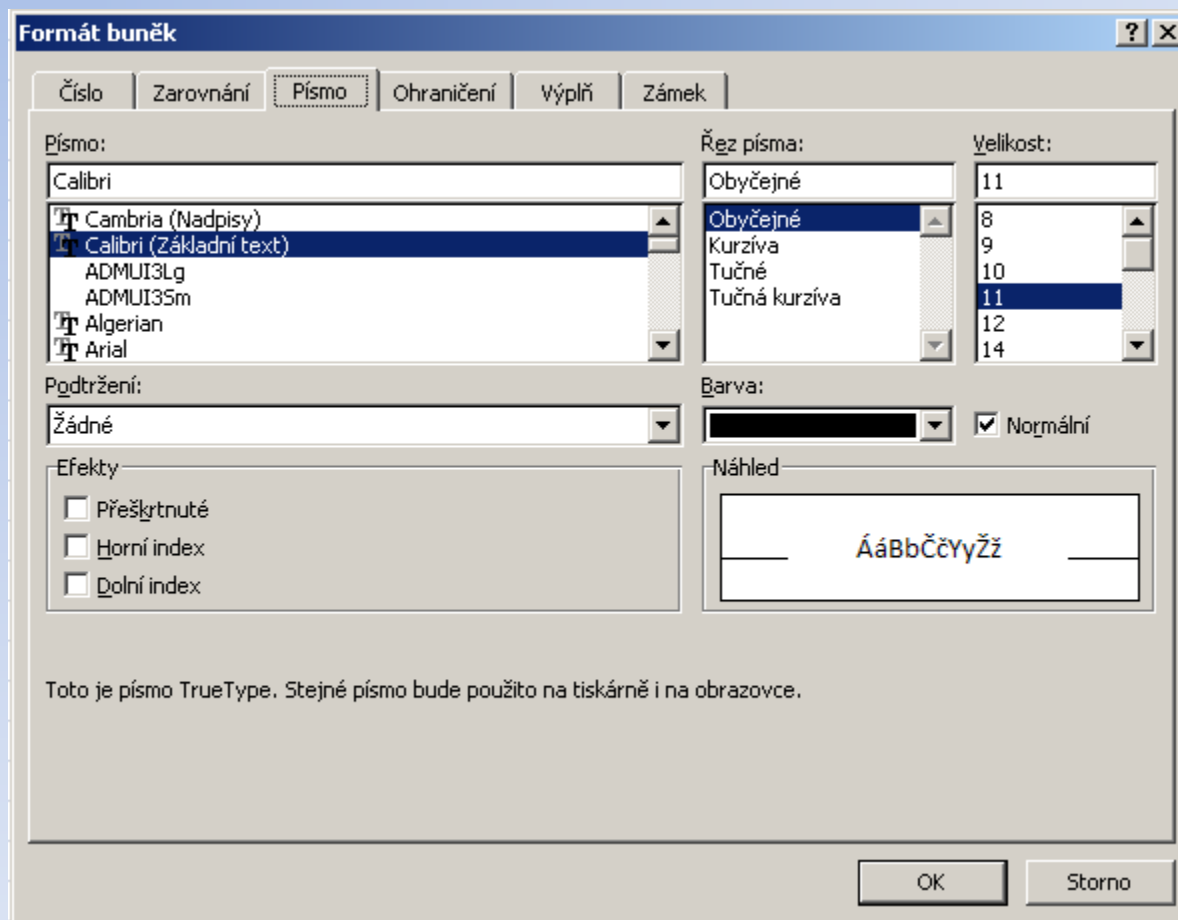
Formát buněk

?

Číslo
Zarovnání
Písmo
Ohraničení
Výplň
Zámek

Písmo:
Calibri
Cambria (Nadpisy)
Calibri (Základní text)
ADMUI3Lg
ADMUI3Sm
Algerian
Arial

Řez písma:
Obyčejné
Obyčejné
Kurzíva
Tučné
Tučná kurzíva

Velikost:
11
8
9
10
11
12
14

Podtržení:
Žádné

Barva:

Normální

Efekty
Přeškrtnuté
Horní index
Dolní index

Náhled
ÁáBbČčYyŽž

Toto je písmo TrueType. Stejné písmo bude použito na tiskárně i na obrazovce.

OK
Storno